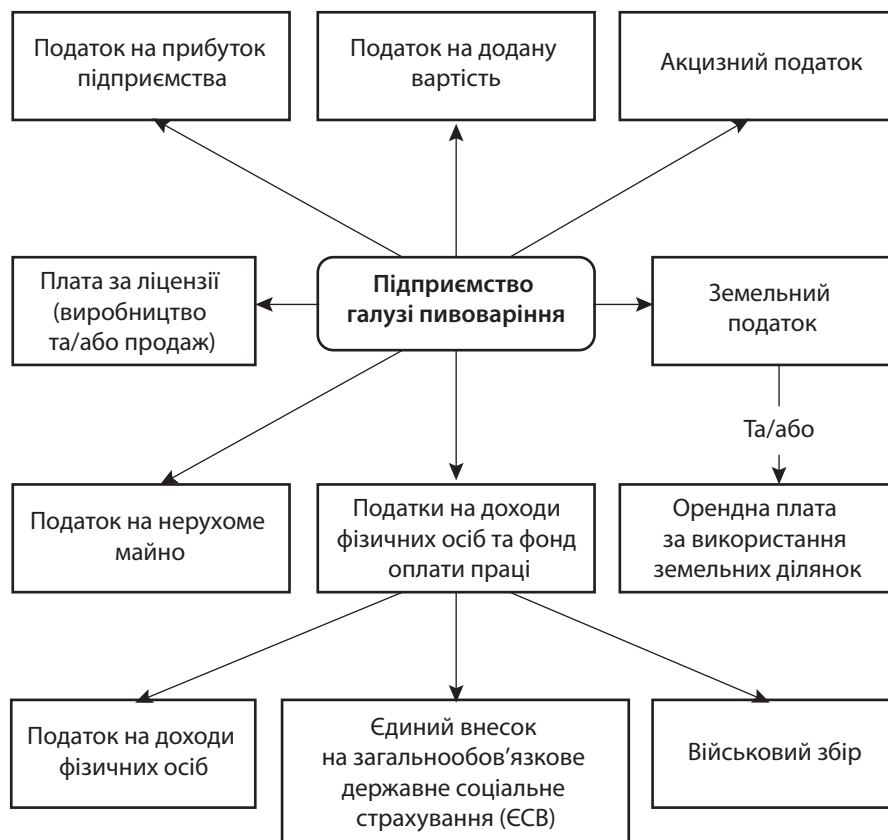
Податок на прибуток підприємства

Податок на додану вартість

Акцизний податок

Плата за ліцензії (виробництво та/або продаж)

Підприємство галузі пивоваріння

Земельний податок

Та/або

Податок на нерухоме майно

Податки на доходи фізичних осіб та фонд оплати праці

Орендна плата за використання земельних ділянок

Податок на доходи фізичних осіб

Єдиний внесок на загальнообов'язкове державне соціальне страхування (ЄСВ)

Військовий збір